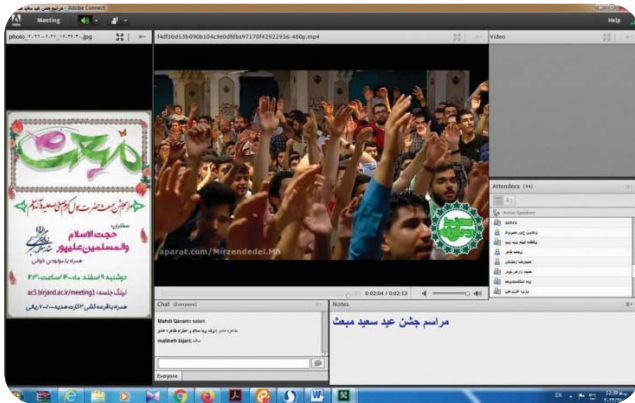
مراسم جشن عید سعید مبعث - Adobe Connect
Meeting
Help
photo_۲۰۲۱-۰۳-۲۱_۱۶-۳۲-۳۰.jpg
f4df30d53b090b104c9e0dfdba97170f4f2922956-480p.mp4
Video
مبعث
سخنران:
حجت الاسلام والمسلمین علیپور
همراه با مولودی خوانی
دوشنبه ۹ اسفند ماه - ساعت ۲۰
لینک جلسه: ac5.birjand.ac.ir/meeting1
aparat.com/Mirzendedel.Mh
0:02:04 / 0:02:13
Attendees (44)
Active Speakers
Chat (Everyone)
Mahdi Qavam: salam
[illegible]
maliheh bijari: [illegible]
Everyone
Notes
مراسم جشن عید سعید مبعث
EN